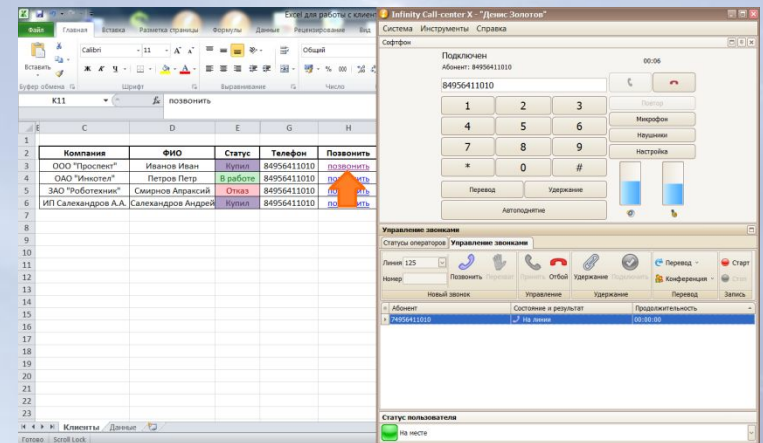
Excel для работы с клиен

Файл Главная Вставка Разметка страницы Формулы Данные Рецензирование Вид

Вставить Calibri 11 Общий

Ж К Ч

Буфер обмена Шрифт Выравнивание Число

K11 $f_x$ позвонить

| | C | D | E | G | H |
|---|---|---|---|---|---|
| 1 | | | | | |
| 2 | Компания | ФИО | Статус | Телефон | Позвонить |
| 3 | ООО "Проспект" | Иванов Иван | Купил | 84956411010 | позвонить |
| 4 | ОАО "Инкотел" | Петров Петр | В работе | 84956411010 | позвонить |
| 5 | ЗАО "Роботехник" | Смирнов Апраксий | Отказ | 84956411010 | позвонить |
| 6 | ИП Салехандров А.А. | Салехандров Андрей | Купил | 84956411010 | позвонить |

Клиенты Данные

Готово Scroll Lock

Infinity Call-center X - "Денис Золотов"

Система Инструменты Справка

Софтфон

Подключен
Абонент: 84956411010
00:06

84956411010

1 2 3
4 5 6
7 8 9
* 0 #

Повтор
Микрофон
Наушники
Настройка

Перевод Удержание
Автоподнятие

Управление звонками

Статусы операторов Управление звонками

Линия 125 Номер

Позвонить Перевести Принять Отбой Удержание Подключить Перевод Конференция Старт Стоп

Новый звонок Управление Удержание Перевод Запись

| Абонент | Состояние и результат | Продолжительность |
|---|---|---|
| 74956411010 | На линии | 00:00:00 |

Статус пользователя

На месте